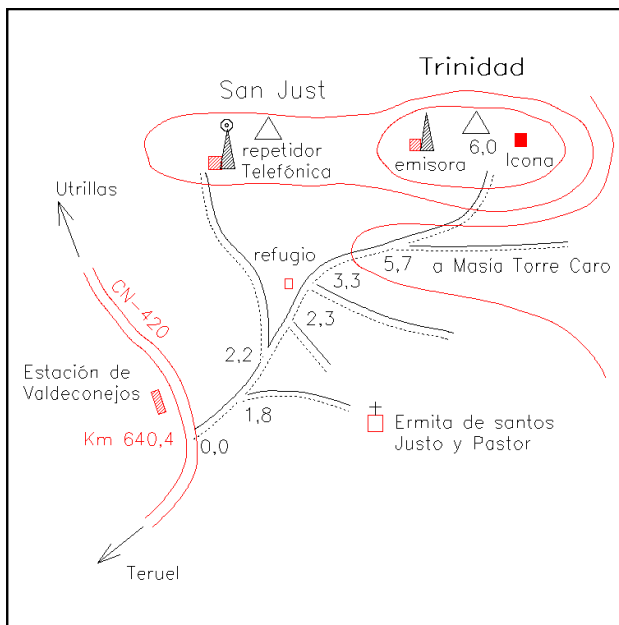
San Just

Trinidad

repetidor Telefónica

emisora

6,0

Icona

Utrillas

refugio

5,7

a Masía Torre Caro

3,3

CN-420

2,3

2,2

Estación de Valdeconejos

1,8

Ermita de santos Justo y Pastor

Km 640,4

0,0

Teruel